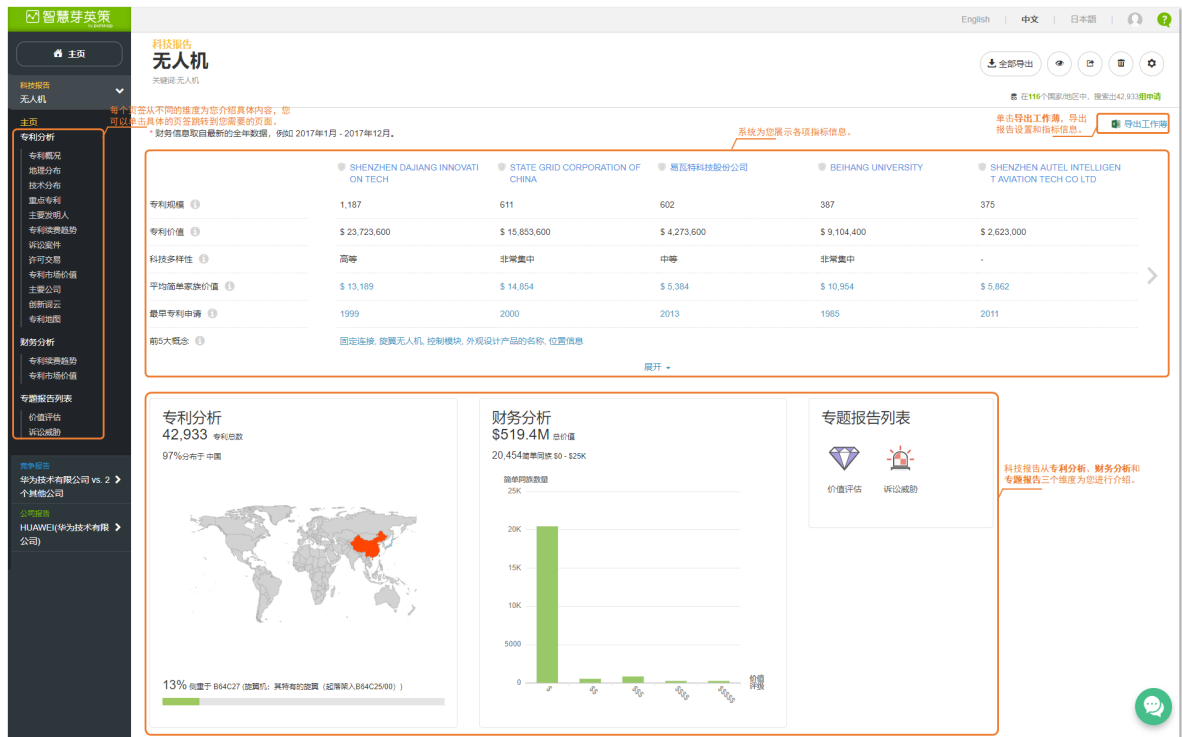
智慧芽英策

English　中文　日本語

主页

科技报告
无人机

每个页签从不同的维度为您介绍具体内容，您可以单击具体的页签跳转到您需要的页面。

主页
专利分析
专利概况
地理分布
技术分布
重点专利
主要发明人
专利续费趋势
诉讼案件
许可交易
专利市场价值
主要公司
创新词云
专利地图

财务分析
专利续费趋势
专利市场价值

专题报告列表
价值评估
诉讼威胁

竞争报告
华为技术有限公司 vs. 2个其他公司

公司报告
HUAWEI(华为技术有限公司)

科技报告
无人机
关键词:无人机

全部导出

在116个国家/地区中，搜索出42,933组申请

单击导出工作簿，导出报告设置和指标信息。

导出工作簿

* 财务信息取自最新的全年数据，例如 2017年1月 - 2017年12月。

系统为您展示各项指标信息。

| | SHENZHEN DAJIANG INNOVATION TECH | STATE GRID CORPORATION OF CHINA | 易瓦特科技股份公司 | BEIHANG UNIVERSITY | SHENZHEN AUTEL INTELLIGENT AVIATION TECH CO LTD |
|---|---|---|---|---|---|
| 专利规模 | 1,187 | 611 | 602 | 387 | 375 |
| 专利价值 | $ 23,723,600 | $ 15,853,600 | $ 4,273,600 | $ 9,104,400 | $ 2,623,000 |
| 科技多样性 | 高等 | 非常集中 | 中等 | 非常集中 | - |
| 平均简单家族价值 | $ 13,189 | $ 14,854 | $ 5,384 | $ 10,954 | $ 5,862 |
| 最早专利申请 | 1999 | 2000 | 2013 | 1985 | 2011 |
| 前5大概念 | 固定连接, 旋翼无人机, 控制模块, 外观设计产品的名称, 位置信息 | | | | |

展开

专利分析
42,933 专利总数
97%分布于 中国

13% 侧重于 B64C27 (旋翼机；其特有的旋翼（起落架入B64C25/00）)

财务分析
$519.4M 总价值
20,454简单同族 $0 - $25K

简单同族数量
25K
20K
15K
10K
5000
0
$
$$
$$$
$$$$
$$$$$
价值评级

专题报告列表
价值评估
诉讼威胁

科技报告从专利分析、财务分析和专题报告三个维度为您进行介绍。